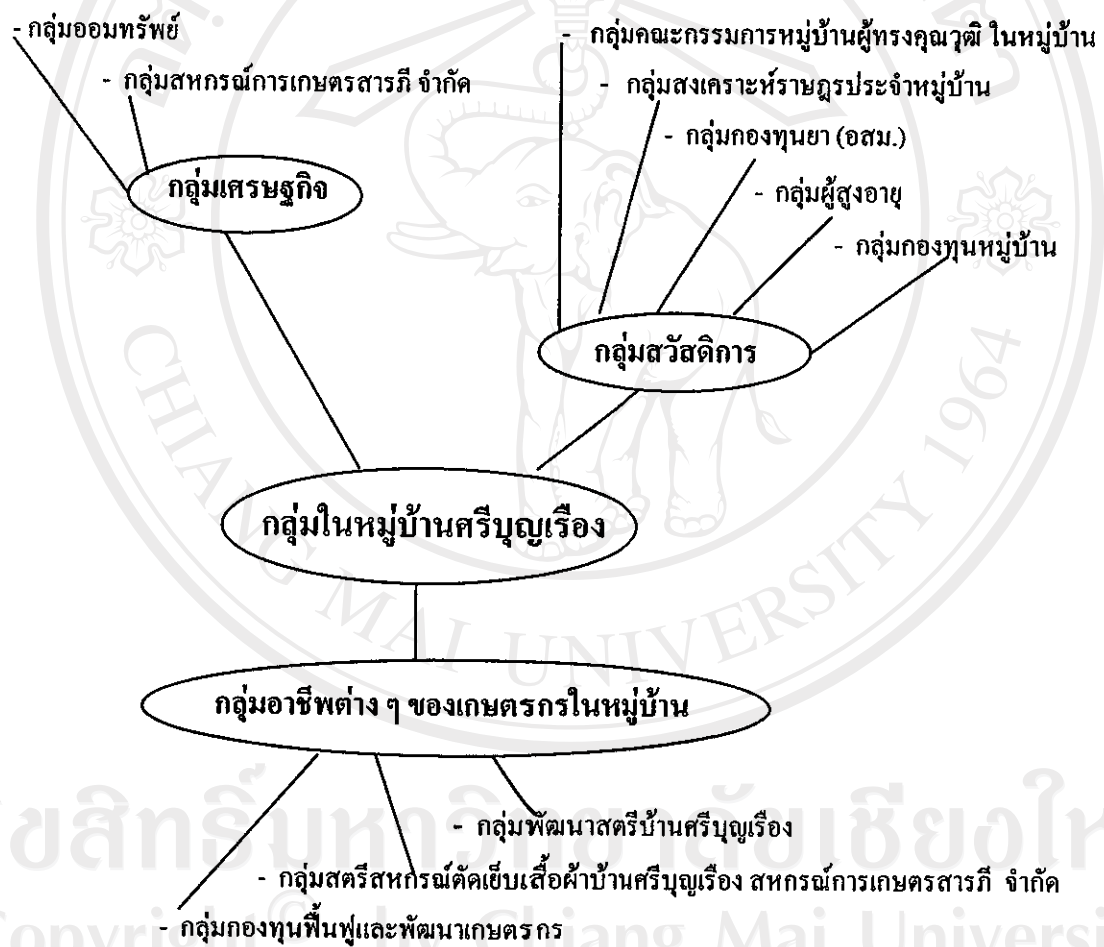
- กลุ่มออมทรัพย์

- กลุ่มสหกรณ์การเกษตรสารภี จำกัด

กลุ่มเศรษฐกิจ

- กลุ่มคณะกรรมการหมู่บ้านผู้ทรงคุณวุฒิ ในหมู่บ้าน

- กลุ่มสงเคราะห์ราษฎรประจำหมู่บ้าน

- กลุ่มกองทุนยา (อสม.)

- กลุ่มผู้สูงอายุ

- กลุ่มกองทุนหมู่บ้าน

กลุ่มสวัสดิการ

CHIANG MAI UNIVERSITY 1964

กลุ่มในหมู่บ้านศรีบุญเรือง

กลุ่มอาชีพต่าง ๆ ของเกษตรกรในหมู่บ้าน

- กลุ่มพัฒนาสตรีบ้านศรีบุญเรือง

- กลุ่มสตรีสหกรณ์ตัดเย็บเสื้อผ้าบ้านศรีบุญเรือง สหกรณ์การเกษตรสารภี จำกัด

- กลุ่มกองทุนฟื้นฟูและพัฒนาเกษตรกร

ขสิทธิ์มหาวิทยาลัยเชียงให

Copyright by Chiang Mai University